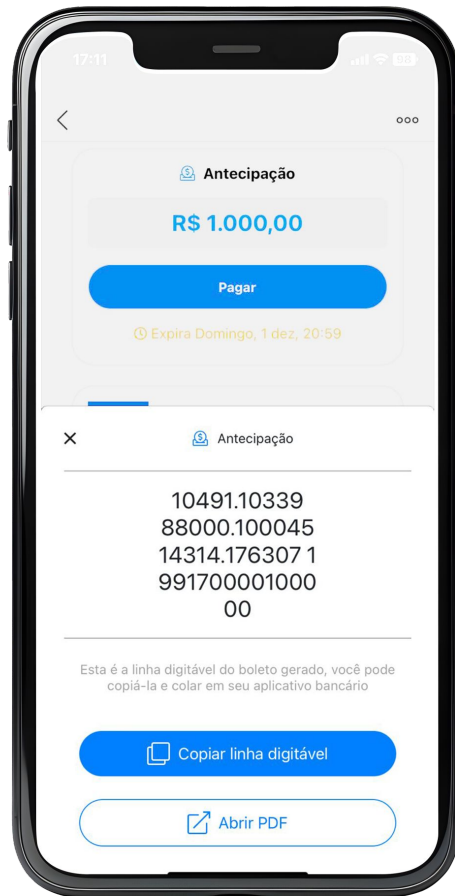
17:11

Antecipação

R$ 1.000,00

Pagar

Expira Domingo, 1 dez, 20:59

×

Antecipação

10491.10339
88000.100045
14314.176307 1
991700001000
00

Esta é a linha digitável do boleto gerado, você pode copiá-la e colar em seu aplicativo bancário

Copiar linha digitável

Abrir PDF